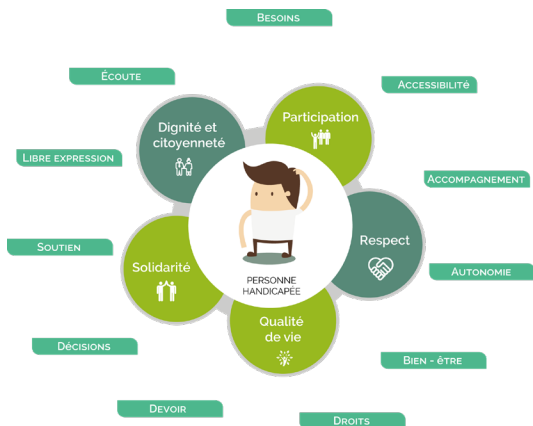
Besoins

Écoute

Accessibilité

Dignité et citoyenneté

Participation

Libre expression

Accompagnement

Respect

Soutien

Solidarité

Personne handicapée

Autonomie

Qualité de vie

Décisions

Bien - être

Devoir

Droits